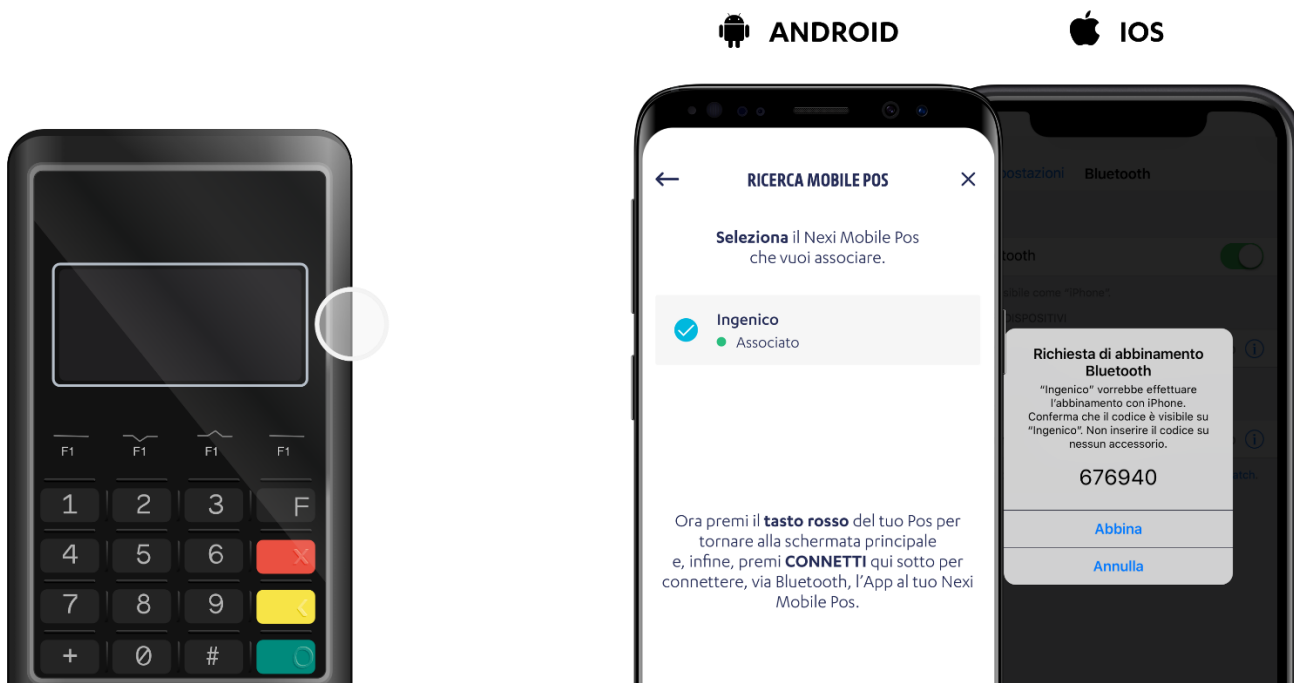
ANDROID

IOS

F1 F1 F1 F1

1 2 3 F

4 5 6

7 8 9

+ 0 #

RICERCA MOBILE POS

**Seleziona** il Nexi Mobile Pos che vuoi associare.

Ingenico

Associato

Ora premi il **tasto rosso** del tuo Pos per tornare alla schermata principale e, infine, premi **CONNETTI** qui sotto per connettere, via Bluetooth, l'App al tuo Nexi Mobile Pos.

postazioni Bluetooth

tooth

isibile come "iPhone"

DISPOSITIVI

Richiesta di abbinamento Bluetooth

"Ingenico" vorrebbe effettuare l'abbinamento con iPhone. Conferma che il codice è visibile su "Ingenico". Non inserire il codice su nessun accessorio.

676940

Abbina

Annulla

atch.